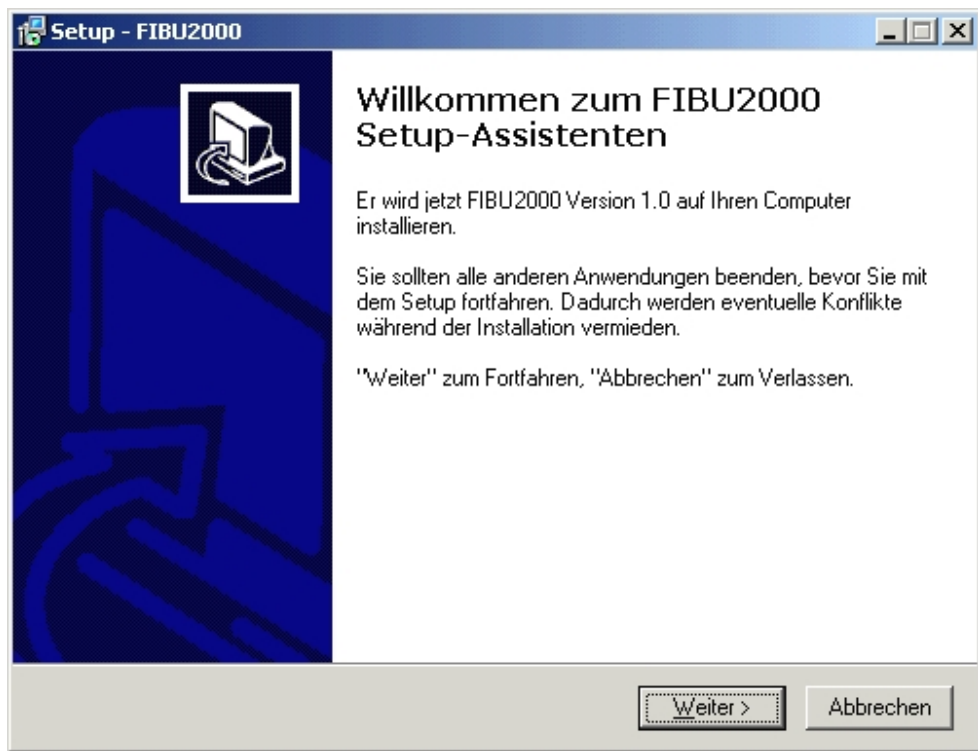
Setup - FIBU2000

Willkommen zum FIBU2000 Setup-Assistenten

Er wird jetzt FIBU2000 Version 1.0 auf Ihren Computer installieren.

Sie sollten alle anderen Anwendungen beenden, bevor Sie mit dem Setup fortfahren. Dadurch werden eventuelle Konflikte während der Installation vermieden.

"Weiter" zum Fortfahren, "Abbrechen" zum Verlassen.

Weiter >

Abbrechen